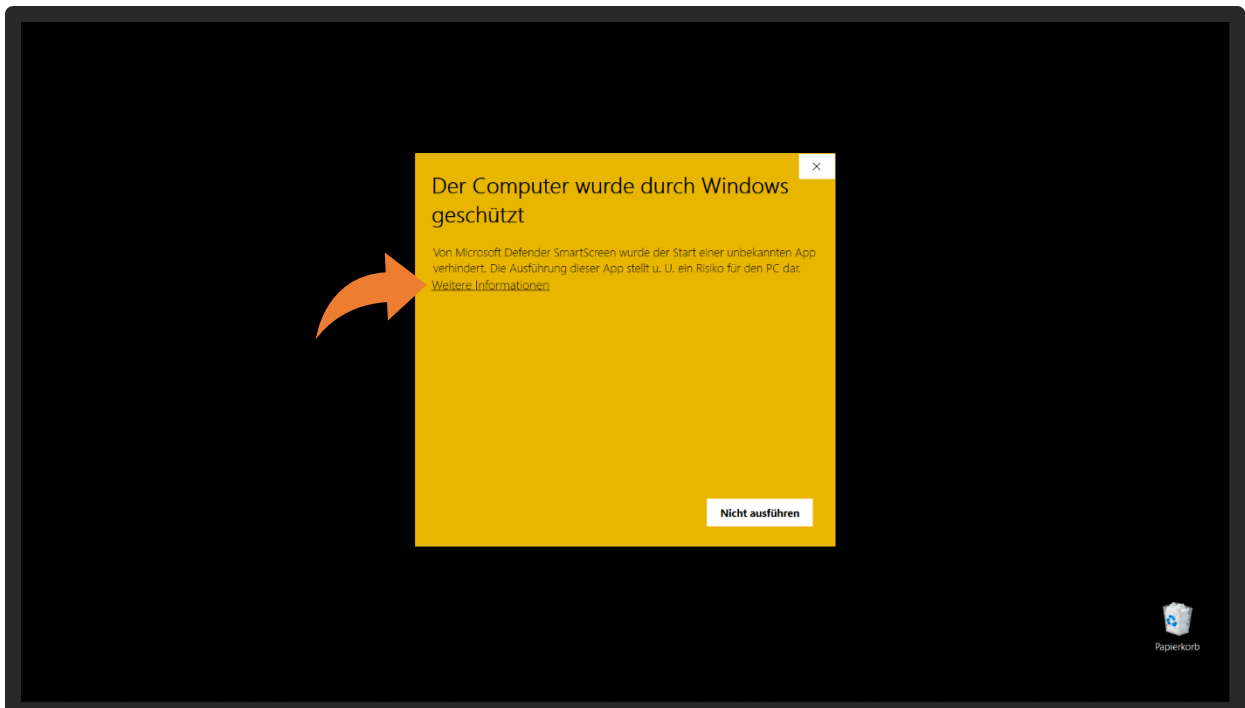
×

Der Computer wurde durch Windows geschützt

Von Microsoft Defender SmartScreen wurde der Start einer unbekannten App verhindert. Die Ausführung dieser App stellt u. U. ein Risiko für den PC dar.
Weitere Informationen

Nicht ausführen

Papierkorb